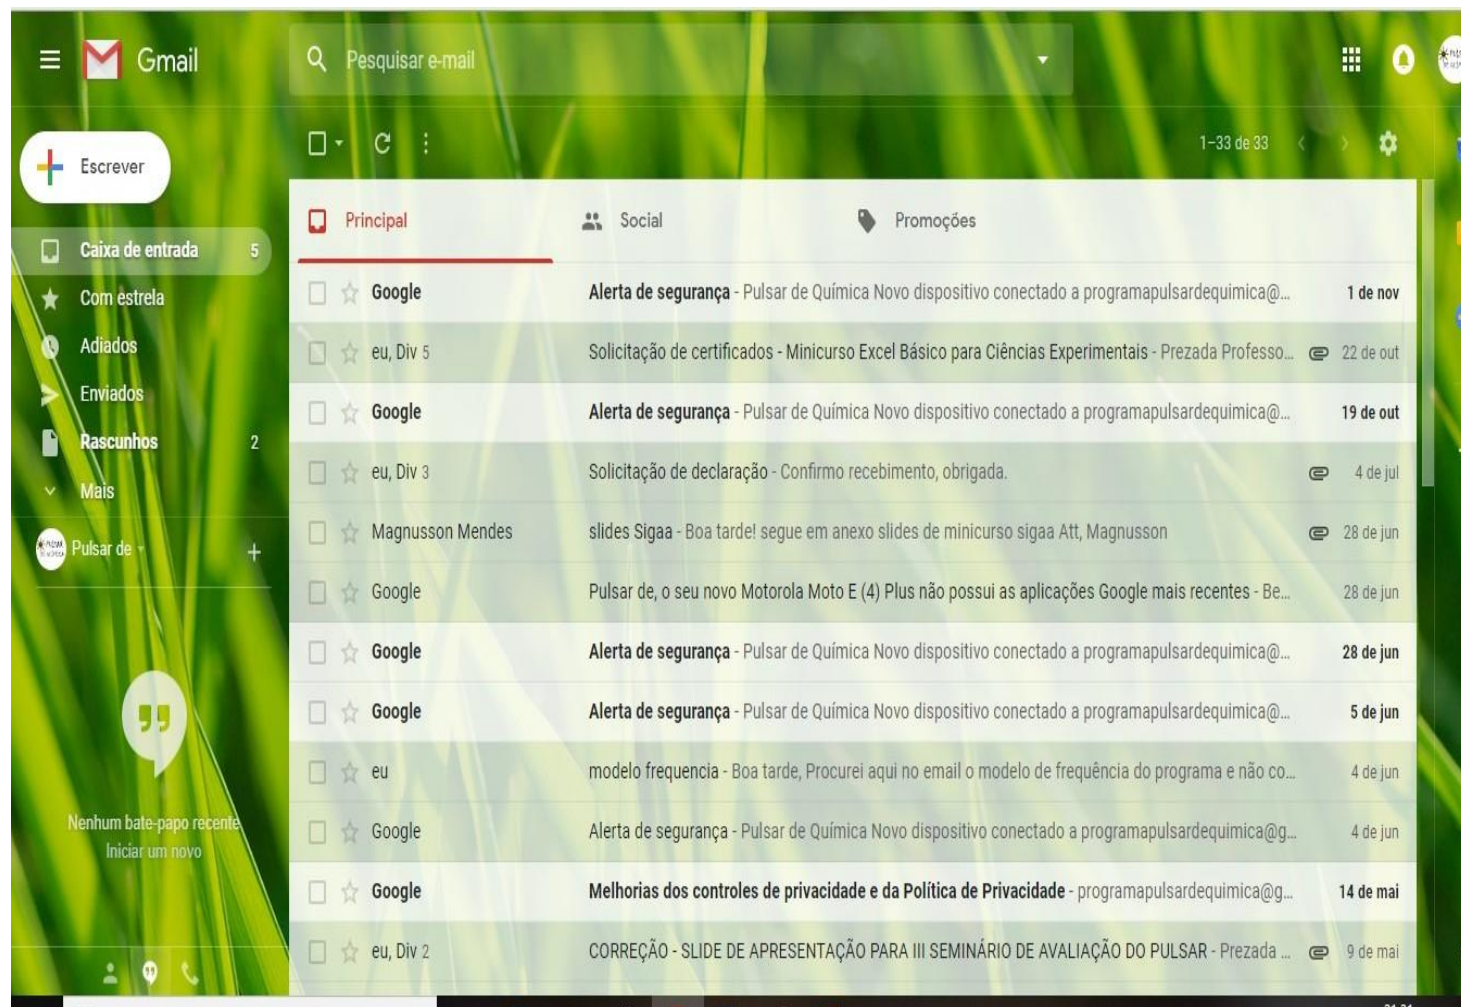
Gmail

Pesquisar e-mail

Escrever

Caixa de entrada 5
Com estrela
Adiados
Enviados
Rascunhos 2
Mais

Pulsar de

Nenhum bate-papo recente
Iniciar um novo

1–33 de 33

Principal
Social
Promoções

| | | |
|---|---|---|
| Google | Alerta de segurança - Pulsar de Química Novo dispositivo conectado a programapulsardequimica@... | 1 de nov |
| eu, Div 5 | Solicitação de certificados - Minicurso Excel Básico para Ciências Experimentais - Prezada Professo... | 22 de out |
| Google | Alerta de segurança - Pulsar de Química Novo dispositivo conectado a programapulsardequimica@... | 19 de out |
| eu, Div 3 | Solicitação de declaração - Confirmo recebimento, obrigada. | 4 de jul |
| Magnusson Mendes | slides Sigaa - Boa tarde! segue em anexo slides de minicurso sigaa Att, Magnusson | 28 de jun |
| Google | Pulsar de, o seu novo Motorola Moto E (4) Plus não possui as aplicações Google mais recentes - Be... | 28 de jun |
| Google | Alerta de segurança - Pulsar de Química Novo dispositivo conectado a programapulsardequimica@... | 28 de jun |
| Google | Alerta de segurança - Pulsar de Química Novo dispositivo conectado a programapulsardequimica@... | 5 de jun |
| eu | modelo frequencia - Boa tarde, Procurei aqui no email o modelo de frequência do programa e não co... | 4 de jun |
| Google | Alerta de segurança - Pulsar de Química Novo dispositivo conectado a programapulsardequimica@g... | 4 de jun |
| Google | Melhorias dos controles de privacidade e da Política de Privacidade - programapulsardequimica@g... | 14 de mai |
| eu, Div 2 | CORREÇÃO - SLIDE DE APRESENTAÇÃO PARA III SEMINÁRIO DE AVALIAÇÃO DO PULSAR - Prezada ... | 9 de mai |